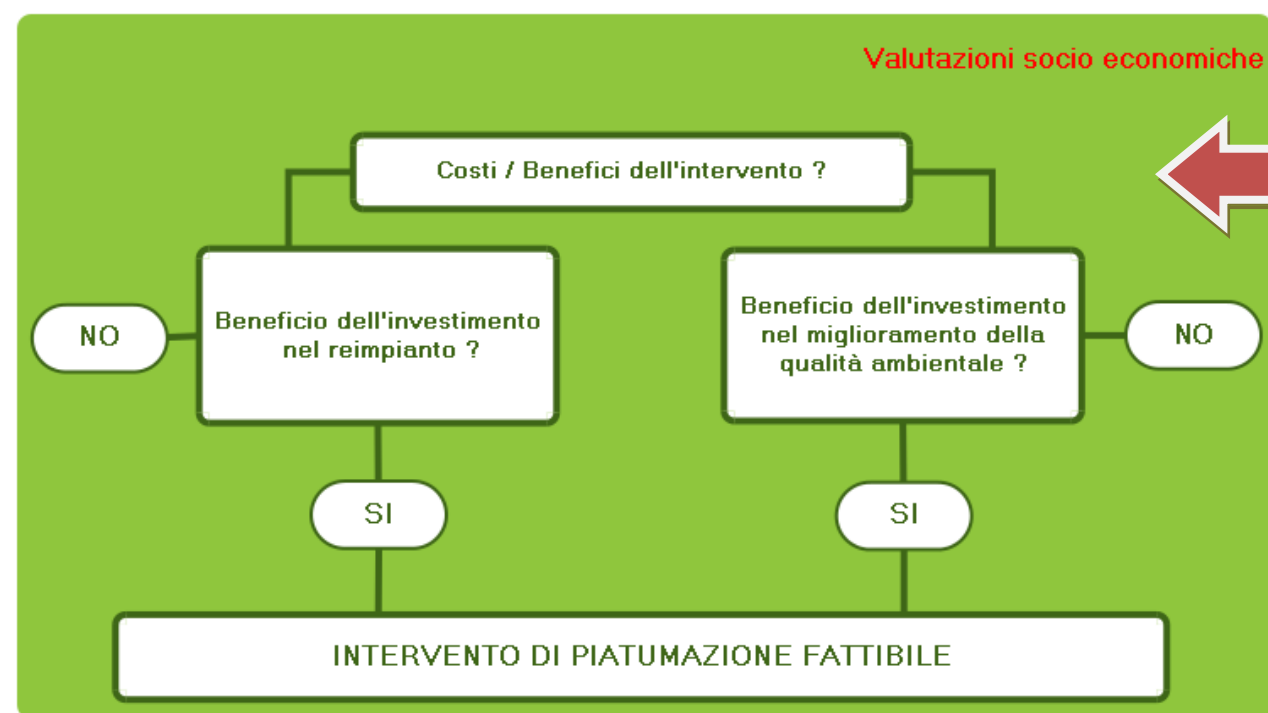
Valutazioni socio economiche

Costi / Benefici dell'intervento ?

NO

Beneficio dell'investimento nel reimpianto ?

Beneficio dell'investimento nel miglioramento della qualità ambientale ?

NO

SI

SI

INTERVENTO DI PIATUMAZIONE FATTIBILE